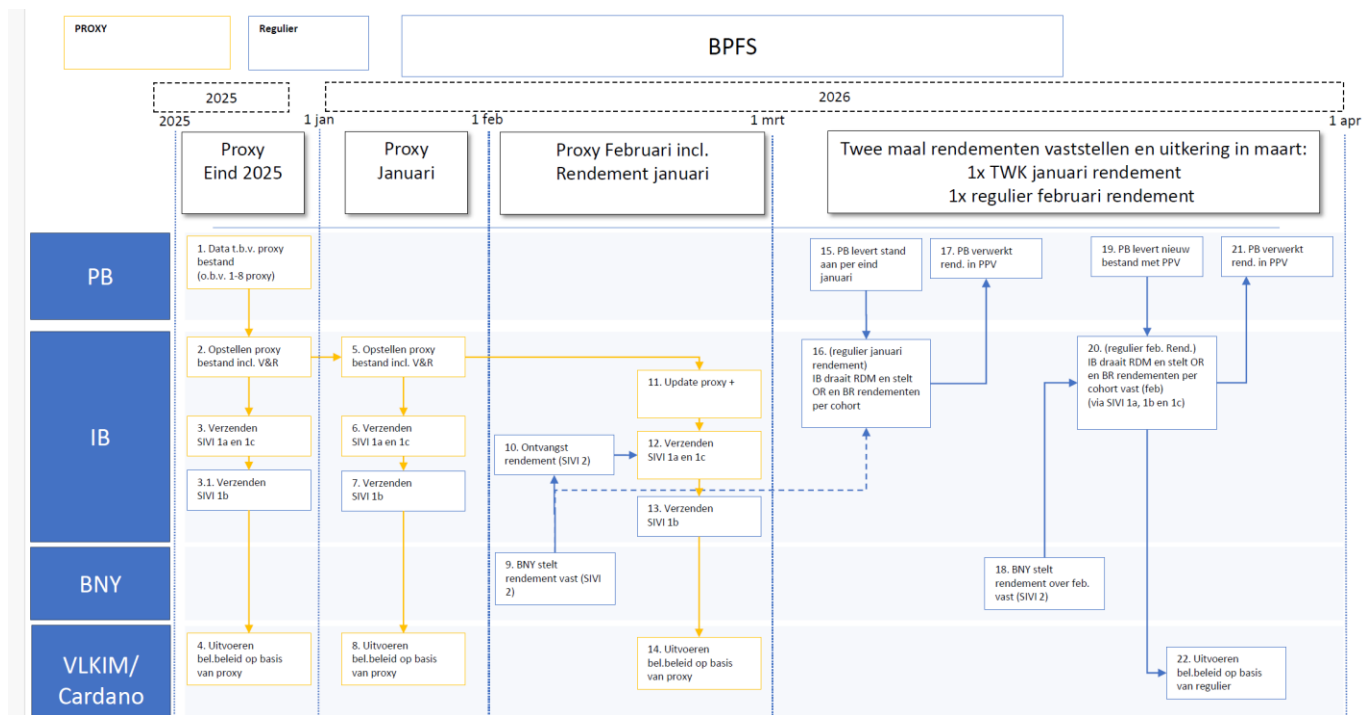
PROXY

Regulier

BPFS

2025

2026

2025

1 jan

1 feb

1 mrt

1 apr

Proxy
Eind 2025

Proxy
Januari

Proxy Februari incl.
Rendement januari

Twee maal rendementen vaststellen en uitkering in maart:
1x TWK januari rendement
1x regulier februari rendement

PB

1. Data t.b.v. proxy bestand
(o.b.v. 1-8 proxy)

15. PB levert stand aan per eind januari

17. PB verwerkt rend. in PPV

19. PB levert nieuw bestand met PPV

21. PB verwerkt rend. in PPV

IB

2. Opstellen proxy bestand incl. V&R

5. Opstellen proxy bestand incl. V&R

11. Update proxy +

16. (regulier januari rendement)
IB draait RDM en stelt OR en BR rendementen per cohort

20. (regulier feb. Rend.)
IB draait RDM en stelt OR en BR rendementen per cohort vast (feb)
(via SIVI 1a, 1b en 1c)

3. Verzenden
SIVI 1a en 1c

6. Verzenden
SIVI 1a en 1c

10. Ontvangst rendement (SIVI 2)

12. Verzenden
SIVI 1a en 1c

3.1. Verzenden
SIVI 1b

7. Verzenden
SIVI 1b

13. Verzenden
SIVI 1b

BNY

9. BNY stelt rendement vast (SIVI 2)

18. BNY stelt rendement over feb. vast (SIVI 2)

VLKIM/
Cardano

4. Uitvoeren bel.beleid op basis van proxy

8. Uitvoeren bel.beleid op basis van proxy

14. Uitvoeren bel.beleid op basis van proxy

22. Uitvoeren bel.beleid op basis van regulier